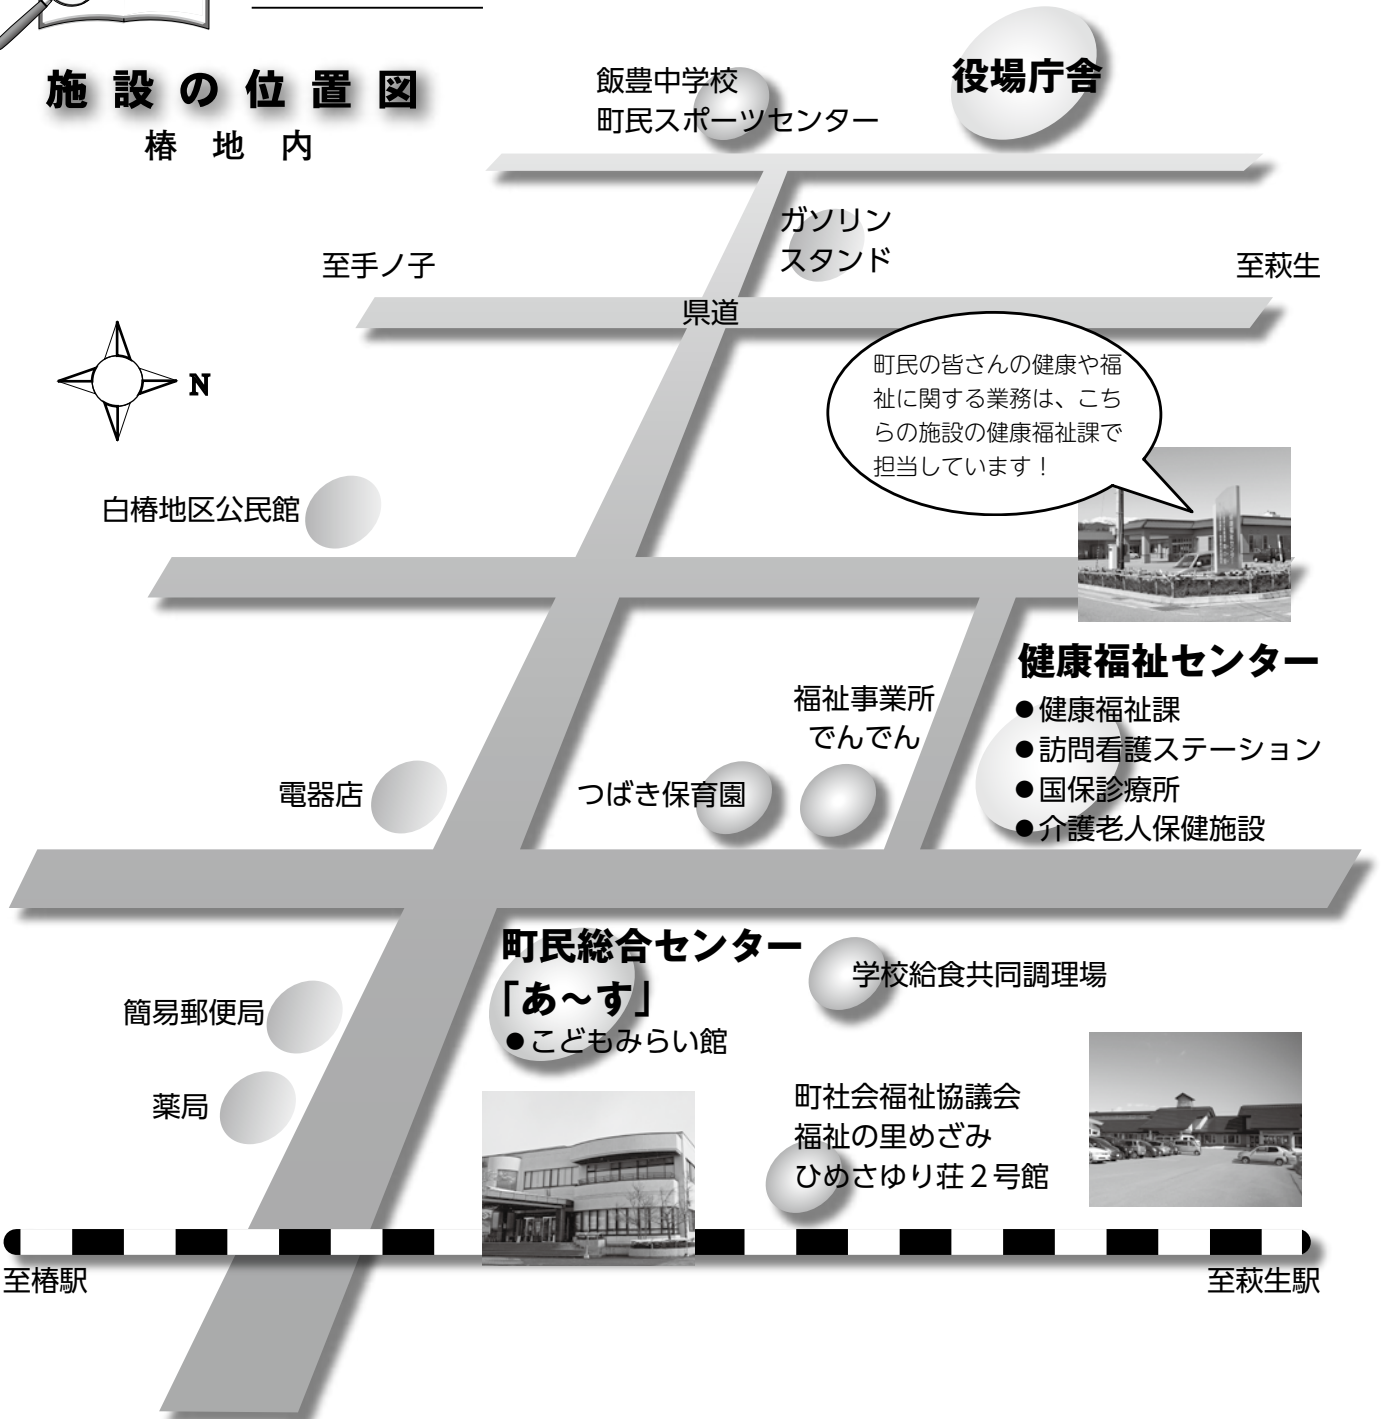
施設の位置図
椿地内

飯豊中学校
町民スポーツセンター

役場庁舎

ガソリン
スタンド

至手ノ子

至萩生

県道

N

町民の皆さんの健康や福祉に関する業務は、こちらの施設の健康福祉課で担当しています！

白椿地区公民館

健康福祉センター
●健康福祉課
●訪問看護ステーション
●国保診療所
●介護老人保健施設

福祉事業所
でんでん

電器店

つばき保育園

町民総合センター
「あ～す」
●こどもみらい館

学校給食共同調理場

簡易郵便局

薬局

町社会福祉協議会
福祉の里めざみ
ひめさゆり荘２号館

至椿駅

至萩生駅